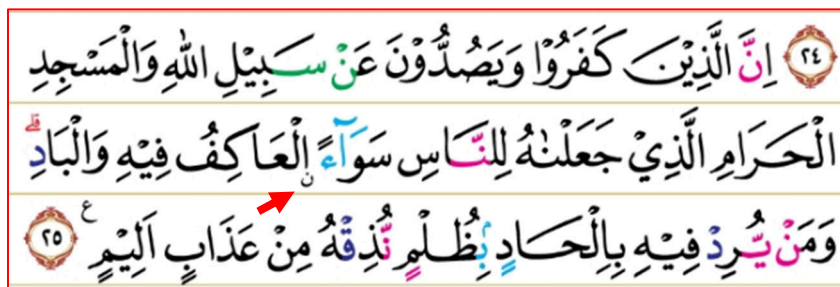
إِنَّ الَّذِينَ كَفَرُوا وَيَصُدُّونَ عَن سَبِيلِ اللَّهِ وَالْمَسْجِدِ ٢٤

الْحَرَامِ الَّذِي جَعَلْنَاهُ لِلنَّاسِ سَوَاءً الْعَاكِفُ فِيهِ وَالْبَادِ ۚ

وَمَن يُرِدْ فِيهِ بِإِلْحَادٍ بِظُلْمٍ نُّذِقْهُ مِنْ عَذَابٍ أَلِيمٍ ع ٢٥